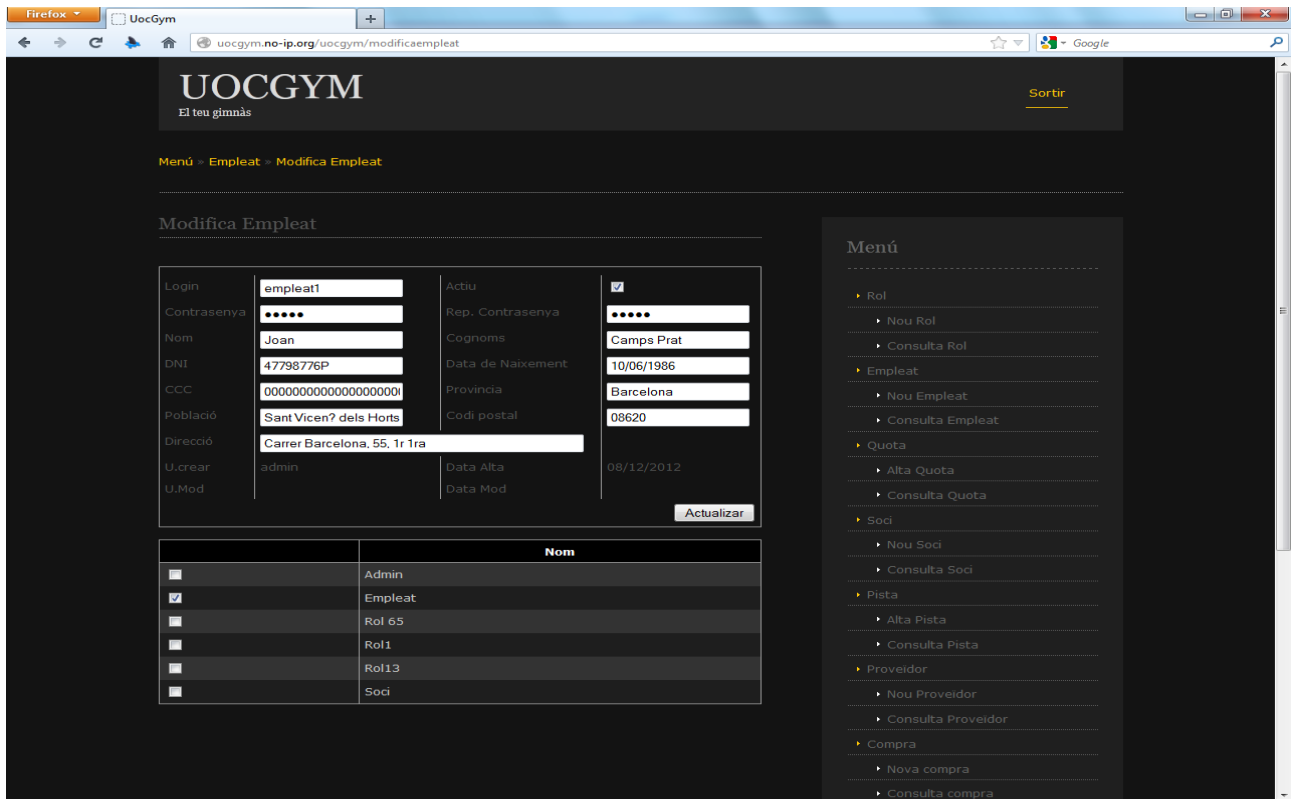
Firefox UocGym +

uocgym.no-ip.org/uocgym/modificaempleat

Google

UOCGYM
El teu gimnàs

Sortir

Menú » Empleat » Modifica Empleat

Modifica Empleat

| Login | empleat1 | Actiu | ☑ |
|---|---|---|---|
| Contrasenya | ●●●●● | Rep. Contrasenya | ●●●●● |
| Nom | Joan | Cognoms | Camps Prat |
| DNI | 47798776P | Data de Naixement | 10/06/1986 |
| CCC | 0000000000000000000 | Provincia | Barcelona |
| Població | Sant Vicen? dels Horts | Codi postal | 08620 |
| Direcció | Carrer Barcelona, 55, 1r 1ra | | |
| U.crear | admin | Data Alta | 08/12/2012 |
| U.Mod | | Data Mod | |

Actualizar

| | Nom |
|---|---|
| ☐ | Admin |
| ☑ | Empleat |
| ☐ | Rol 65 |
| ☐ | Rol1 |
| ☐ | Rol13 |
| ☐ | Soci |

Menú

Rol
Nou Rol
Consulta Rol
Empleat
Nou Empleat
Consulta Empleat
Quota
Alta Quota
Consulta Quota
Soci
Nou Soci
Consulta Soci
Pista
Alta Pista
Consulta Pista
Proveidor
Nou Proveidor
Consulta Proveidor
Compra
Nova compra
Consulta compra